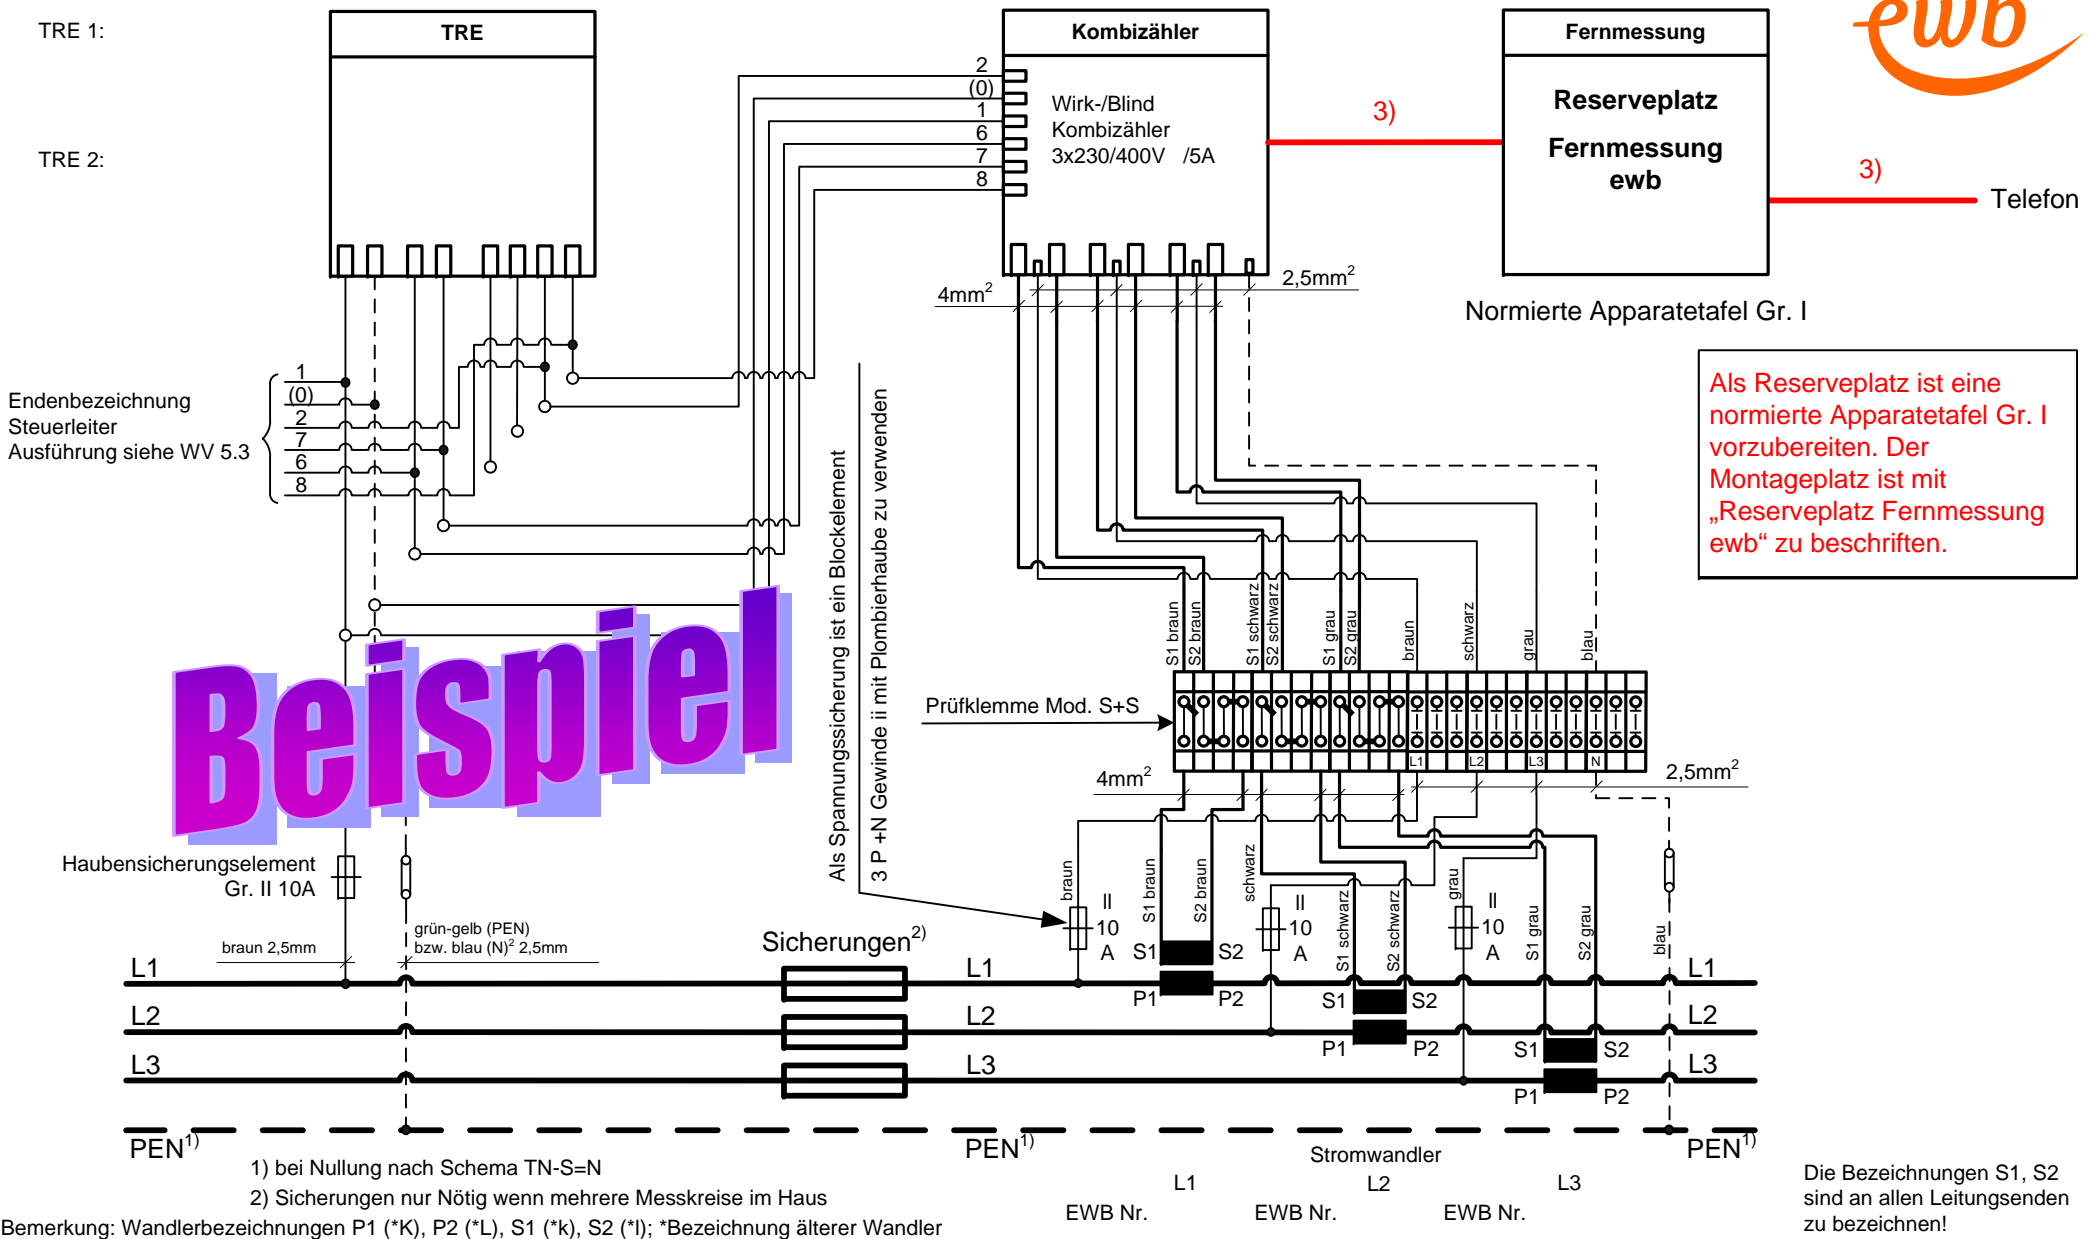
TRE 1:

TRE 2:

TRE

Kombizähler

2
(0)
1
6
7
8

Wirk-/Blind Kombizähler 3x230/400V /5A

Fernmessung

Reserveplatz Fernmessung ewb

ewb

3)

3)

Telefon

Normierte Apparatetafel Gr. I

4mm$^2$

2,5mm$^2$

Als Reserveplatz ist eine normierte Apparatetafel Gr. I vorzubereiten. Der Montageplatz ist mit „Reserveplatz Fernmessung ewb“ zu beschriften.

Endenbezeichnung Steuerleiter Ausführung siehe WV 5.3

1
(0)
2
7
6
8

Als Spannungssicherung ist ein Blockelement

3 P +N Gewinde ii mit Plombierhaube zu verwenden

S1 braun
S2 braun
S1 schwarz
S2 schwarz
S1 grau
S2 grau
braun
schwarz
grau
blau

Prüfklemme Mod. S+S

L1
L2
L3
N

4mm$^2$

2,5mm$^2$

Beispiel

Haubensicherungselement Gr. II 10A

braun 2,5mm

grün-gelb (PEN) bzw. blau (N)$^2$ 2,5mm

Sicherungen$^{2)}$

braun
S1 braun
S2 braun
schwarz
S1 schwarz
S2 schwarz
grau
S1 grau
S2 grau
blau

II 10 A
II 10 A
II 10 A

S1 S2
P1 P2
S1 S2
P1 P2
S1 S2
P1 P2

L1
L2
L3
PEN$^{1)}$

L1
L2
L3
PEN$^{1)}$

L1
L2
L3
PEN$^{1)}$

1) bei Nullung nach Schema TN-S=N
2) Sicherungen nur Nötig wenn mehrere Messkreise im Haus
Bemerkung: Wandlerbezeichnungen P1 (*K), P2 (*L), S1 (*k), S2 (*l); *Bezeichnung älterer Wandler

Stromwandler
L1 L2 L3
EWB Nr. EWB Nr. EWB Nr.

Die Bezeichnungen S1, S2 sind an allen Leitungsenden zu bezeichnen!